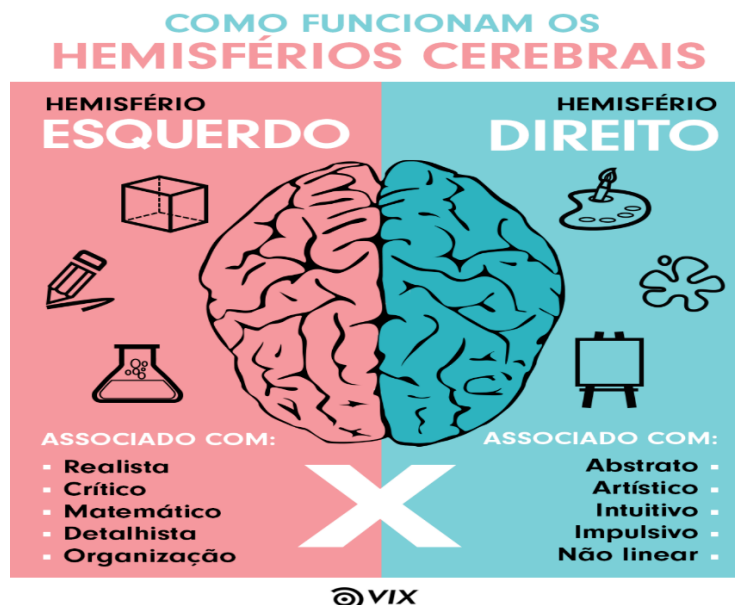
COMO FUNCIONAM OS
HEMISFÉRIOS CEREBRAIS

HEMISFÉRIO
ESQUERDO

ASSOCIADO COM:
- Realista
- Crítico
- Matemático
- Detalhista
- Organização

HEMISFÉRIO
DIREITO

ASSOCIADO COM:
Abstrato -
Artístico -
Intuitivo -
Impulsivo -
Não linear -

X

VIX